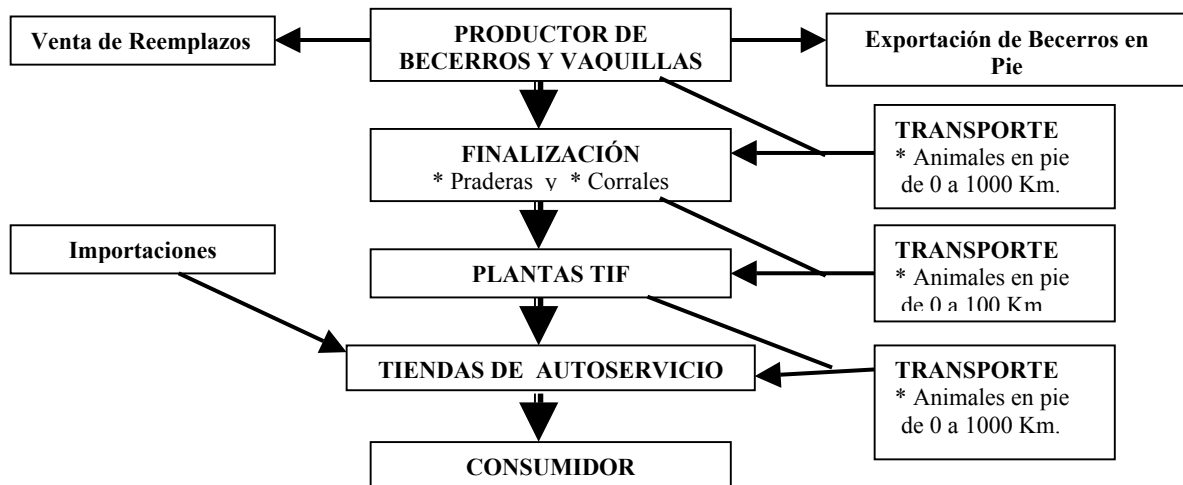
Venta de Reemplazos

PRODUCTOR DE BECERROS Y VAQUILLAS

Exportación de Becerros en Pie

FINALIZACIÓN
* Praderas y * Corrales

TRANSPORTE
* Animales en pie de 0 a 1000 Km.

Importaciones

PLANTAS TIF

TRANSPORTE
* Animales en pie de 0 a 100 Km.

TIENDAS DE AUTOSERVICIO

TRANSPORTE
* Animales en pie de 0 a 1000 Km.

CONSUMIDOR